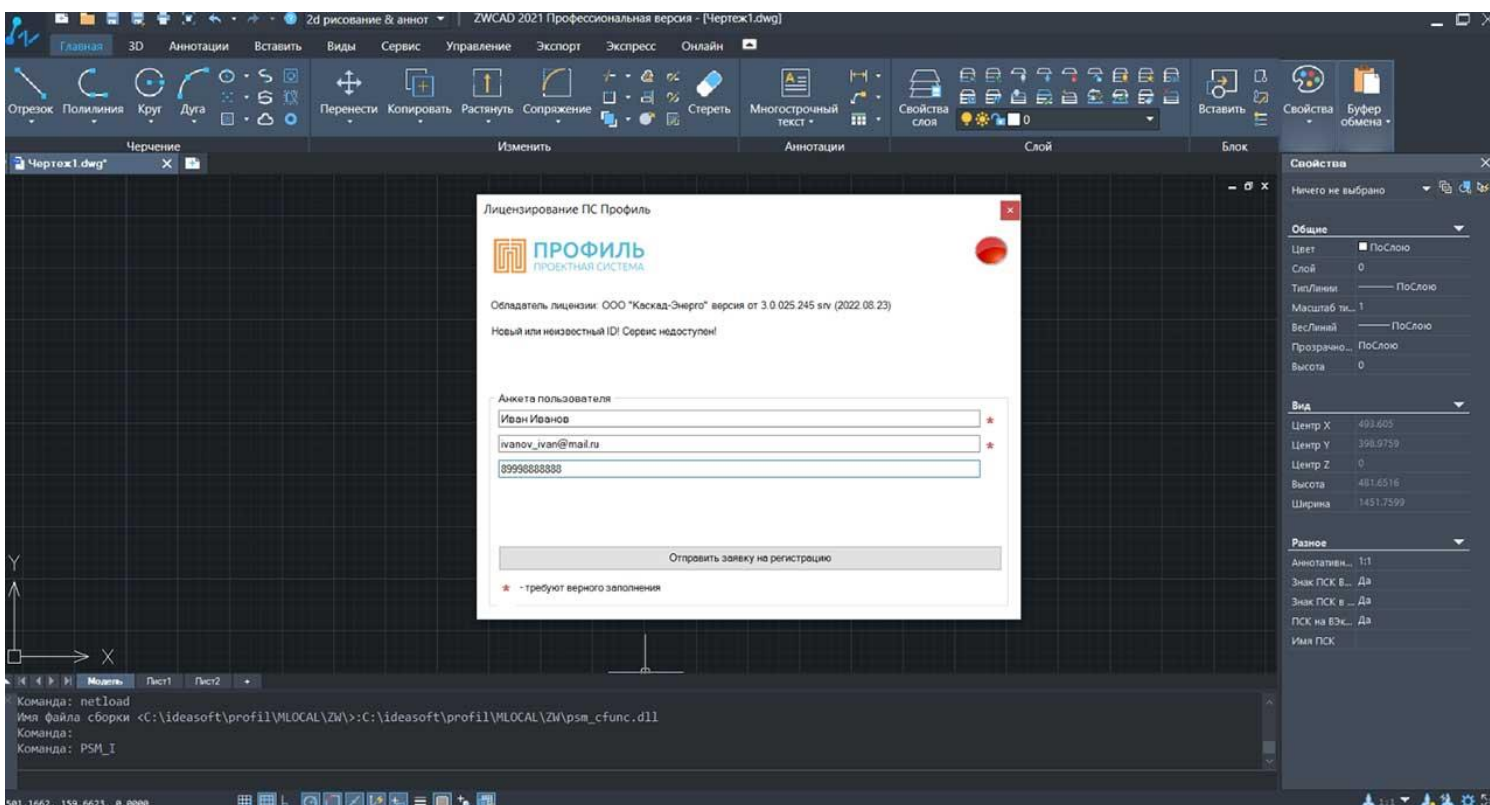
2d рисование & аннот ▾ | ZWCAD 2021 Профессиональная версия - [Чертеж1.dwg]

Главная 3D Аннотации Вставить Виды Сервис Управление Экспорт Экспресс Онлайн

Отрезок Полилиния Круг Дуга
Черчение
Перенести Копировать Растянуть Сопряжение Стереть
Изменить
Многострочный текст
Аннотации
Свойства слоя
0
Слой
Вставить
Блок
Свойства Буфер обмена

Чертеж1.dwg*

Лицензирование ПС Профиль

ПРОФИЛЬ
ПРОЕКТНАЯ СИСТЕМА

Обладатель лицензии: ООО "Каскад-Энерго" версия от 3.0.025.245 srv (2022.08.23)

Новый или неизвестный ID! Сервис недоступен!

Анкета пользователя
Иван Иванов *
ivanov_ivan@mail.ru *
89998888888

Отправить заявку на регистрацию

* - требуют верного заполнения

Свойства
Ничего не выбрано
Общие
Цвет ПоСлою
Слой 0
ТипЛинии ПоСлою
Масштаб ти... 1
ВесЛиний ПоСлою
Прозрачно... ПоСлою
Высота 0
Вид
Центр X 493.605
Центр Y 398.9759
Центр Z 0
Высота 481.6516
Ширина 1451.7599
Разное
Аннотативн... 1:1
Знак ПСК В... Да
Знак ПСК в ... Да
ПСК на ВЭк... Да
Имя ПСК

Y
X

Модель Лист1 Лист2 +

Команда: netload
Имя файла сборки <C:\ideasoft\profil\MLOCAL\ZW\>:C:\ideasoft\profil\MLOCAL\ZW\psm_cfunc.dll
Команда:
Команда: PSM_I

501.1662, 159.6623, 0.0000